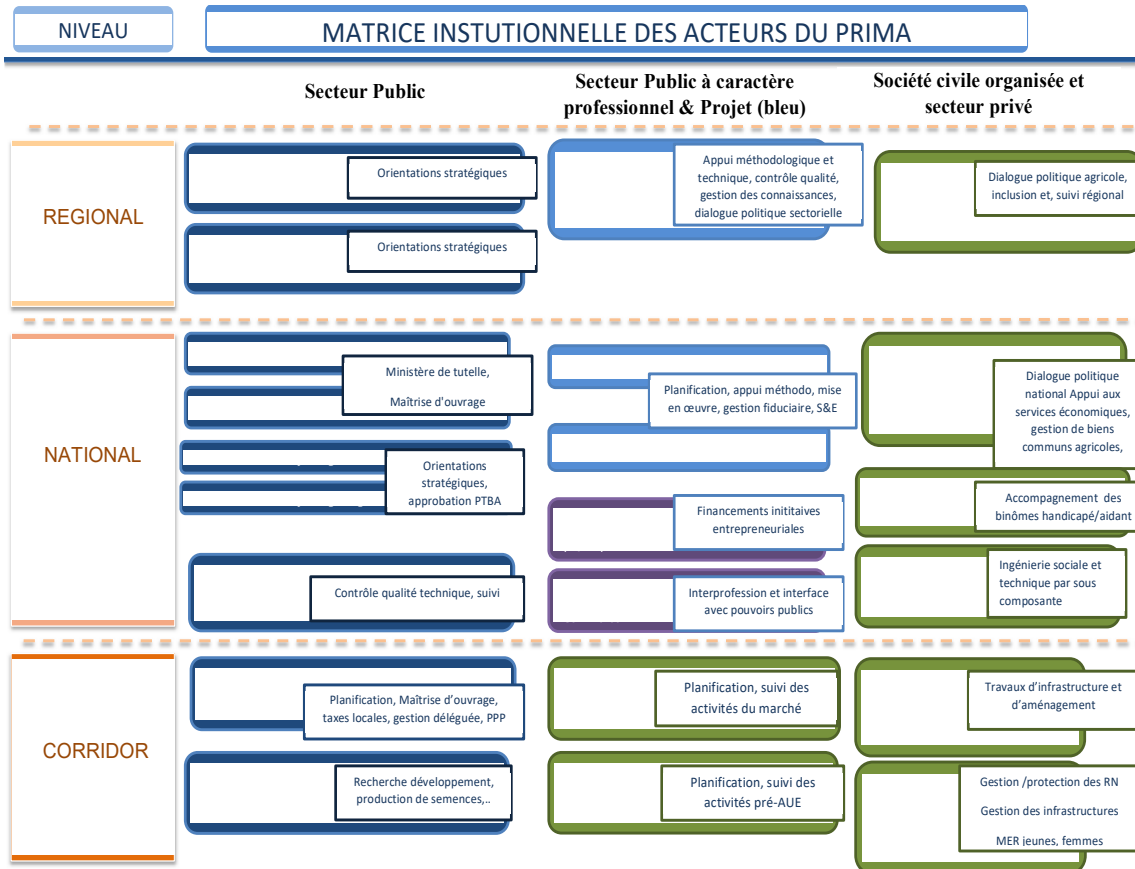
NIVEAU

MATRICE INSTUTIONNELLE DES ACTEURS DU PRIMA

Secteur Public

Secteur Public à caractère professionnel & Projet (bleu)

Société civile organisée et secteur privé

REGIONAL

Orientations stratégiques

Orientations stratégiques

Appui méthodologique et technique, contrôle qualité, gestion des connaissances, dialogue politique sectorielle

Dialogue politique agricole, inclusion et, suivi régional

NATIONAL

Ministère de tutelle,

Maîtrise d'ouvrage

Orientations stratégiques, approbation PTBA

Contrôle qualité technique, suivi

Planification, appui méthodo, mise en œuvre, gestion fiduciaire, S&E

Financements inititaives entrepreneuriales

Interprofession et interface avec pouvoirs publics

Dialogue politique national Appui aux services économiques, gestion de biens communs agricoles,

Accompagnement des binômes handicapé/aidant

Ingénierie sociale et technique par sous composante

CORRIDOR

Planification, Maîtrise d'ouvrage, taxes locales, gestion déléguée, PPP

Recherche développement, production de semences,..

Planification, suivi des activités du marché

Planification, suivi des activités pré-AUE

Travaux d'infrastructure et d'aménagement

Gestion /protection des RN

Gestion des infrastructures

MER jeunes, femmes